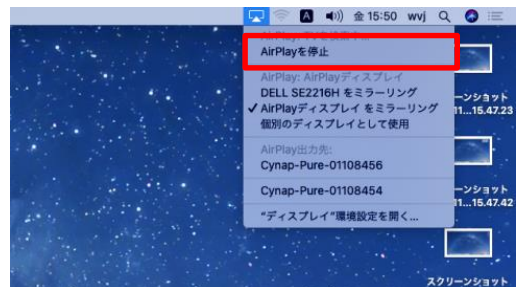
A ◀)) 金 15:50 wvj

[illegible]

AirPlayを停止

AirPlay: AirPlayディスプレイ
DELL SE2216H をミラーリング
✓ AirPlayディスプレイ をミラーリング
個別のディスプレイとして使用

AirPlay出力先:
Cynap-Pure-01108456

Cynap-Pure-01108454

"ディスプレイ"環境設定を開く...

スクリーンショット
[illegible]1...15.47.23

スクリーンショット
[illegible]1...15.47.42

スクリーンショット